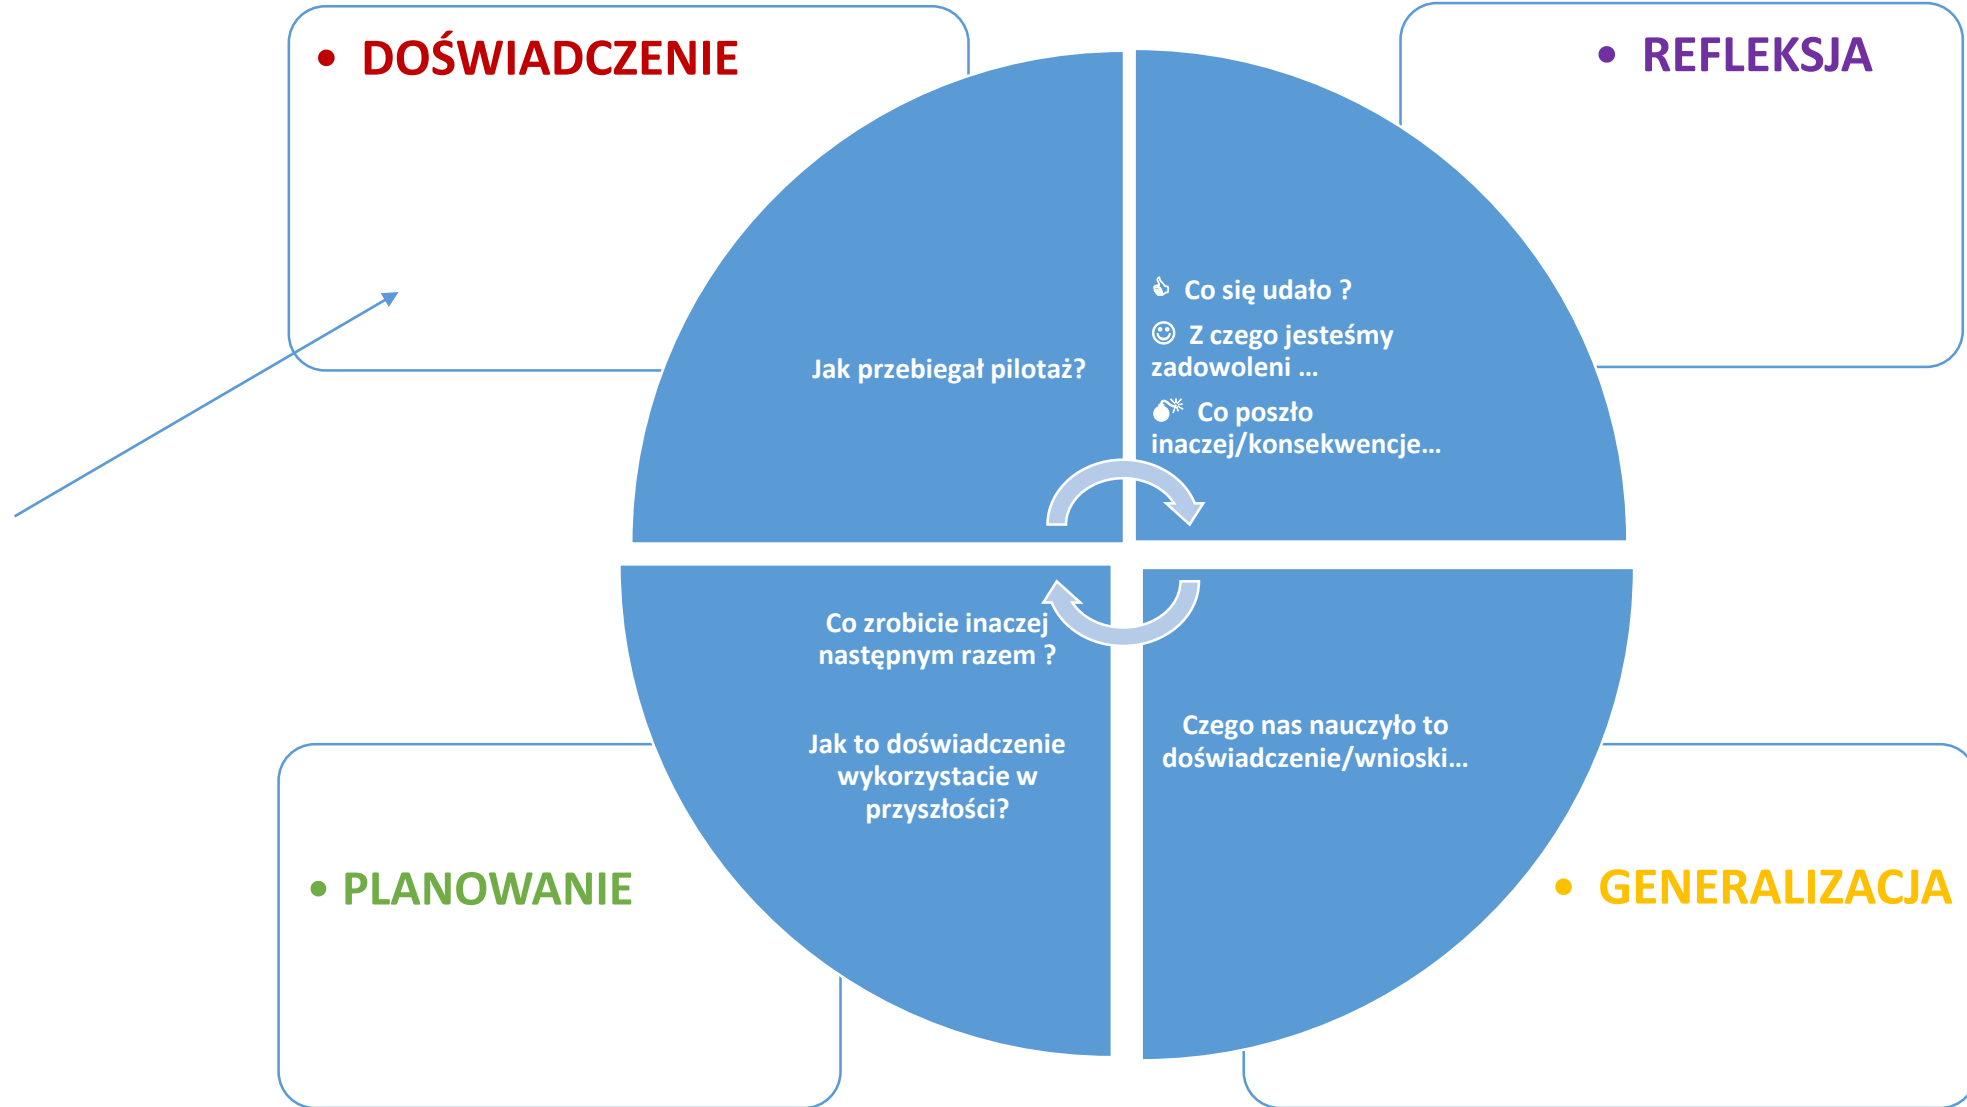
• DOŚWIADCZENIE

• REFLEKSJA

Jak przebiegał pilotaż?

Co się udało ?

Z czego jesteśmy zadowoleni ...

Co poszło inaczej/konsekwencje...

Co zrobicie inaczej następnym razem ?

Jak to doświadczenie wykorzystacie w przyszłości?

Czego nas nauczyło to doświadczenie/wnioski...

• PLANOWANIE

• GENERALIZACJA